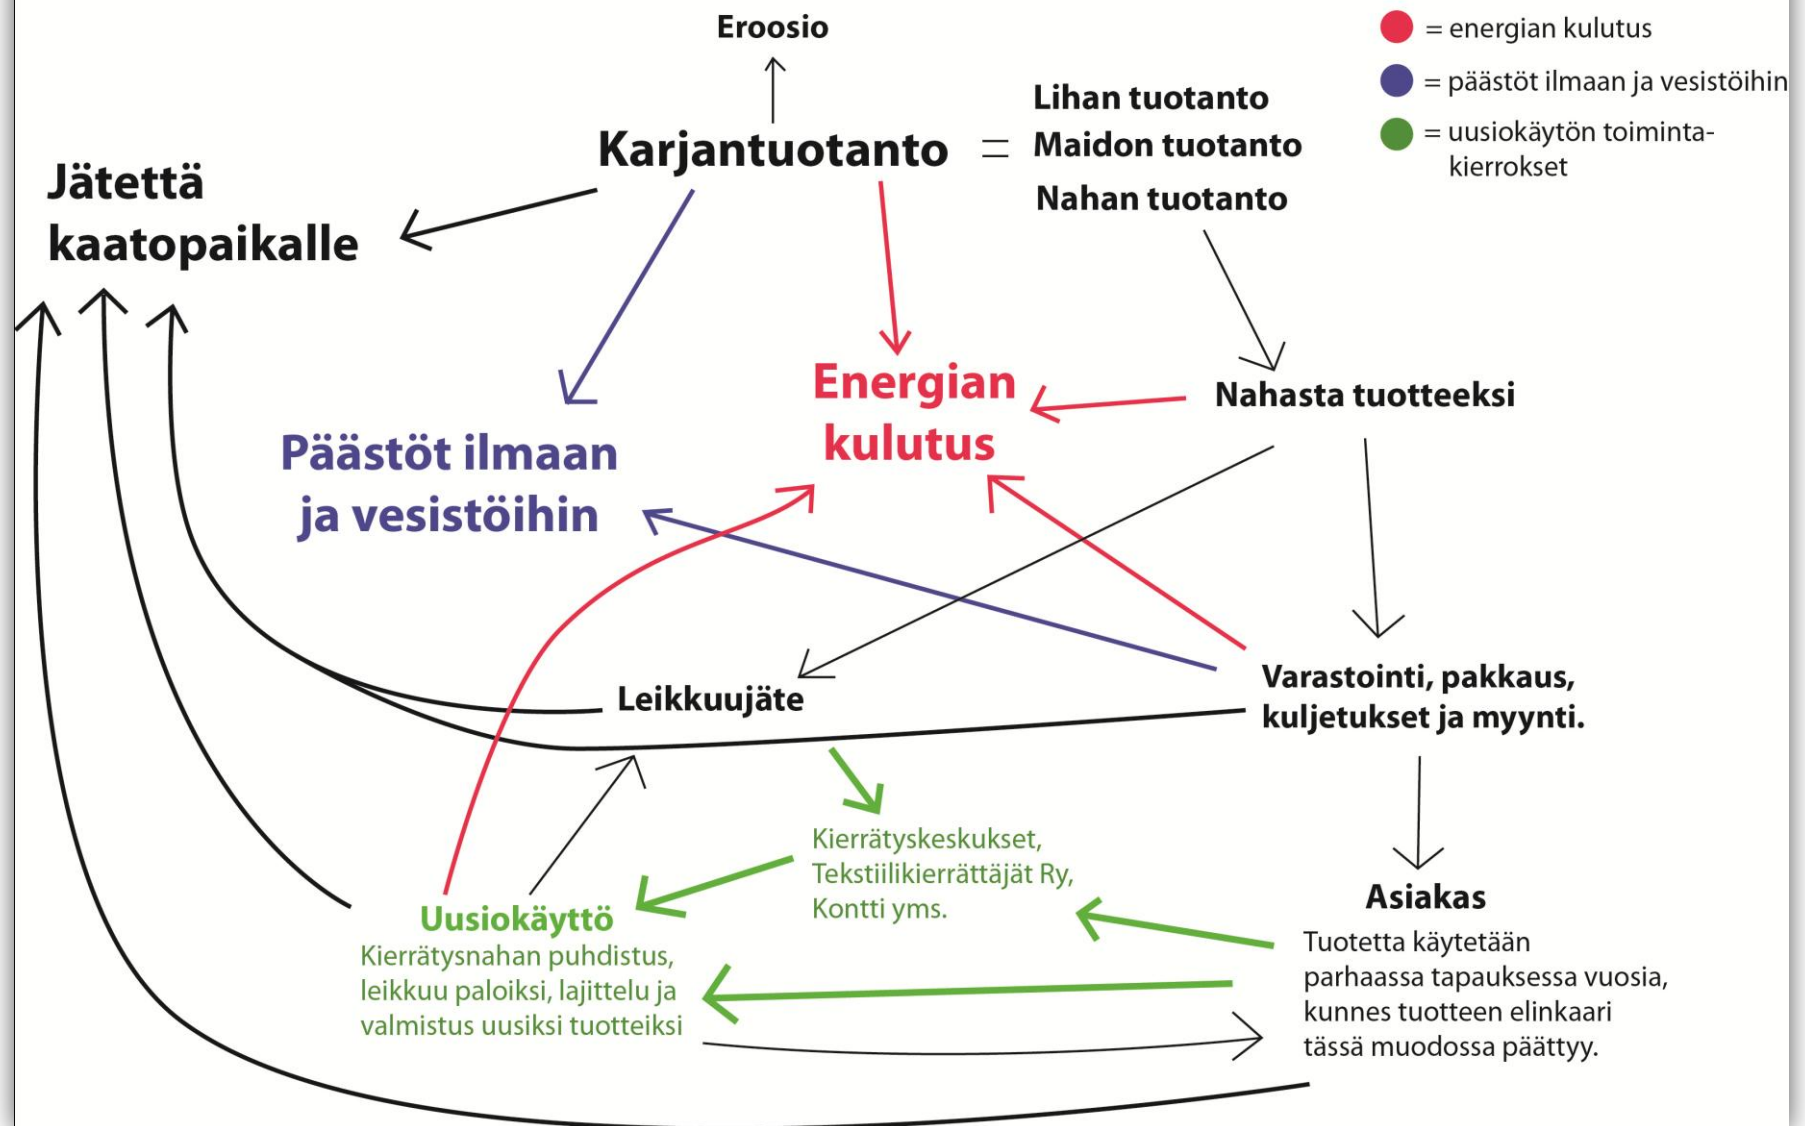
= energian kulutus

= päästöt ilmaan ja vesistöihin

= uusiokäytön toimintakierrokset

Eroosio

Karjantuotanto = Lihan tuotanto
Maidon tuotanto
Nahan tuotanto

Jätettä kaatopaikalle

Energian kulutus

Nahasta tuotteeksi

Päästöt ilmaan ja vesistöihin

Leikkuujäte

Varastointi, pakkaus, kuljetukset ja myynti.

Kierrätyskeskukset, Tekstiilikierrättäjät Ry, Kontti yms.

Asiakas
Tuotetta käytetään parhaassa tapauksessa vuosia, kunnes tuotteen elinkaari tässä muodossa päättyy.

Uusiokäyttö
Kierrätysnahan puhdistus, leikkuu paloiksi, lajittelu ja valmistus uusiksi tuotteiksi